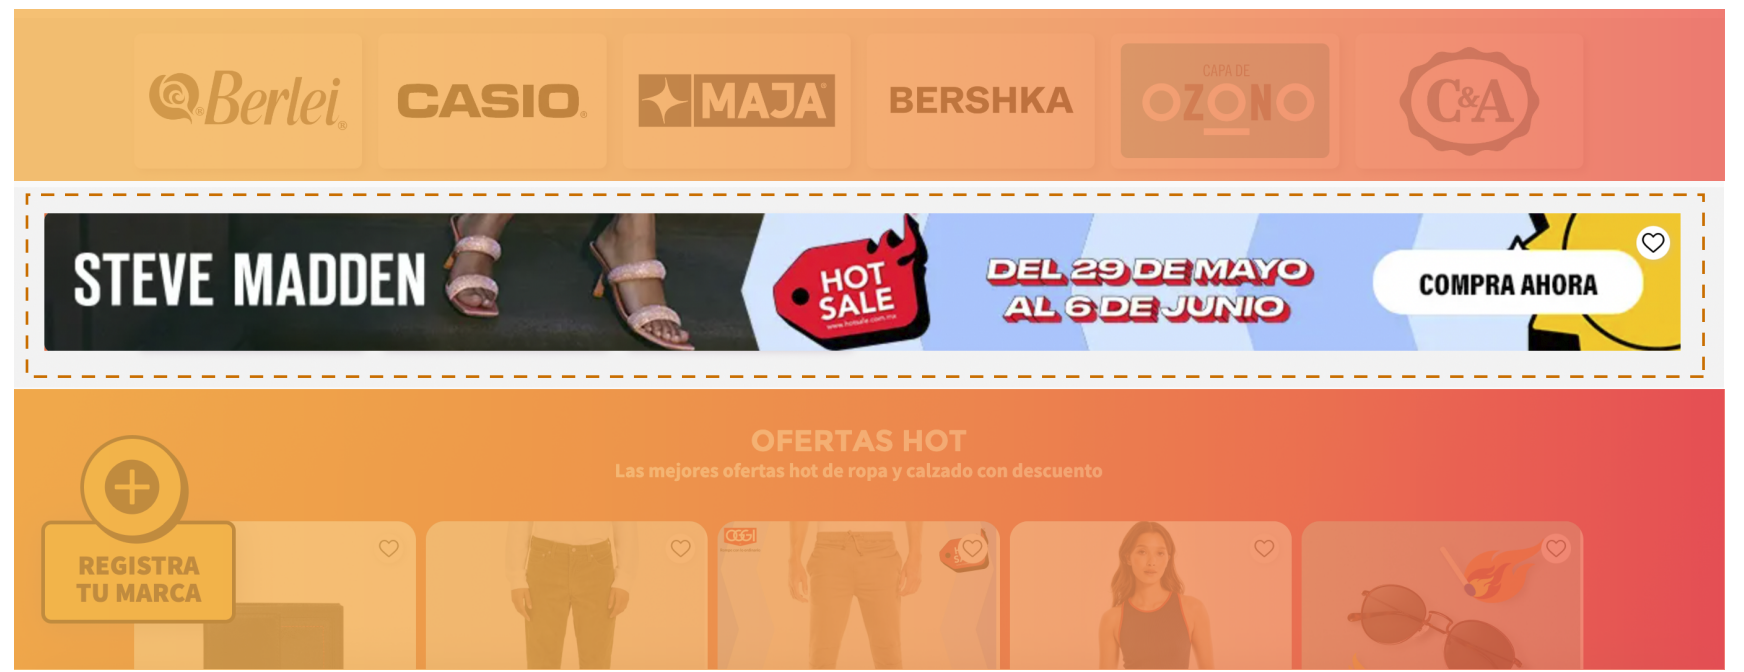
Berlei CASIO MAJA BERSHKA CAPA DE OZONO C&A

STEVE MADDEN

HOT SALE
www.hotsale.com.mx

DEL 29 DE MAYO AL 6 DE JUNIO

COMPRA AHORA

OFERTAS HOT
Las mejores ofertas hot de ropa y calzado con descuento

REGISTRA TU MARCA